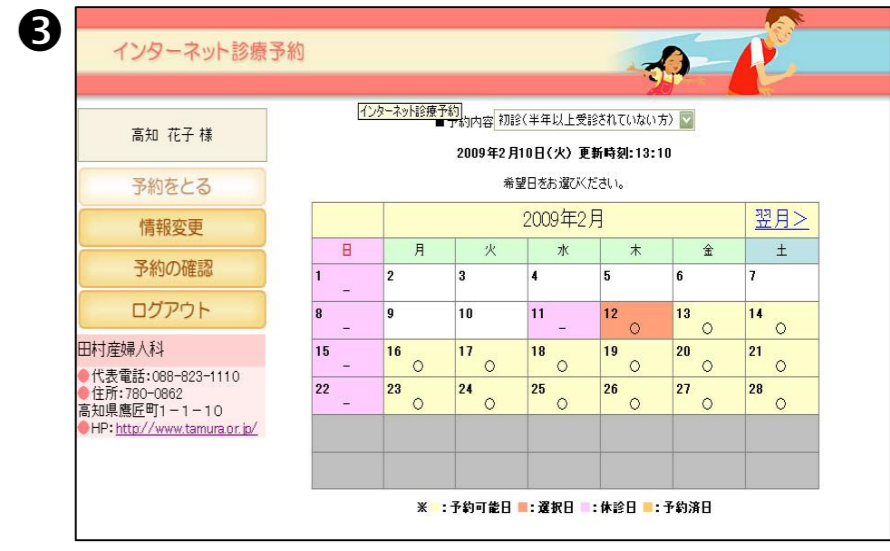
❸

インターネット診療予約

高知 花子 様

予約をとる

情報変更

予約の確認

ログアウト

田村産婦人科

代表電話:088-823-1110
住所:780-0862
高知県鷹匠町1－1－10
HP: http://www.tamura.or.jp/

インターネット診療予約
■予約内容 初診(半年以上受診されていない方)

2009年2月10日(火) 更新時刻:13:10

希望日をお選びください。

| 2009年2月 | | | | | | 翌月> |
|---|---|---|---|---|---|---|
| 日 | 月 | 火 | 水 | 木 | 金 | 土 |
| 1 – | 2 | 3 | 4 | 5 | 6 | 7 |
| 8 – | 9 | 10 | 11 – | 12 ○ | 13 ○ | 14 ○ |
| 15 – | 16 ○ | 17 ○ | 18 ○ | 19 ○ | 20 ○ | 21 ○ |
| 22 – | 23 ○ | 24 ○ | 25 ○ | 26 ○ | 27 ○ | 28 ○ |
| | | | | | | |
| | | | | | | |

※ ■:予約可能日 ■:選択日 ■:休診日 ■:予約済日